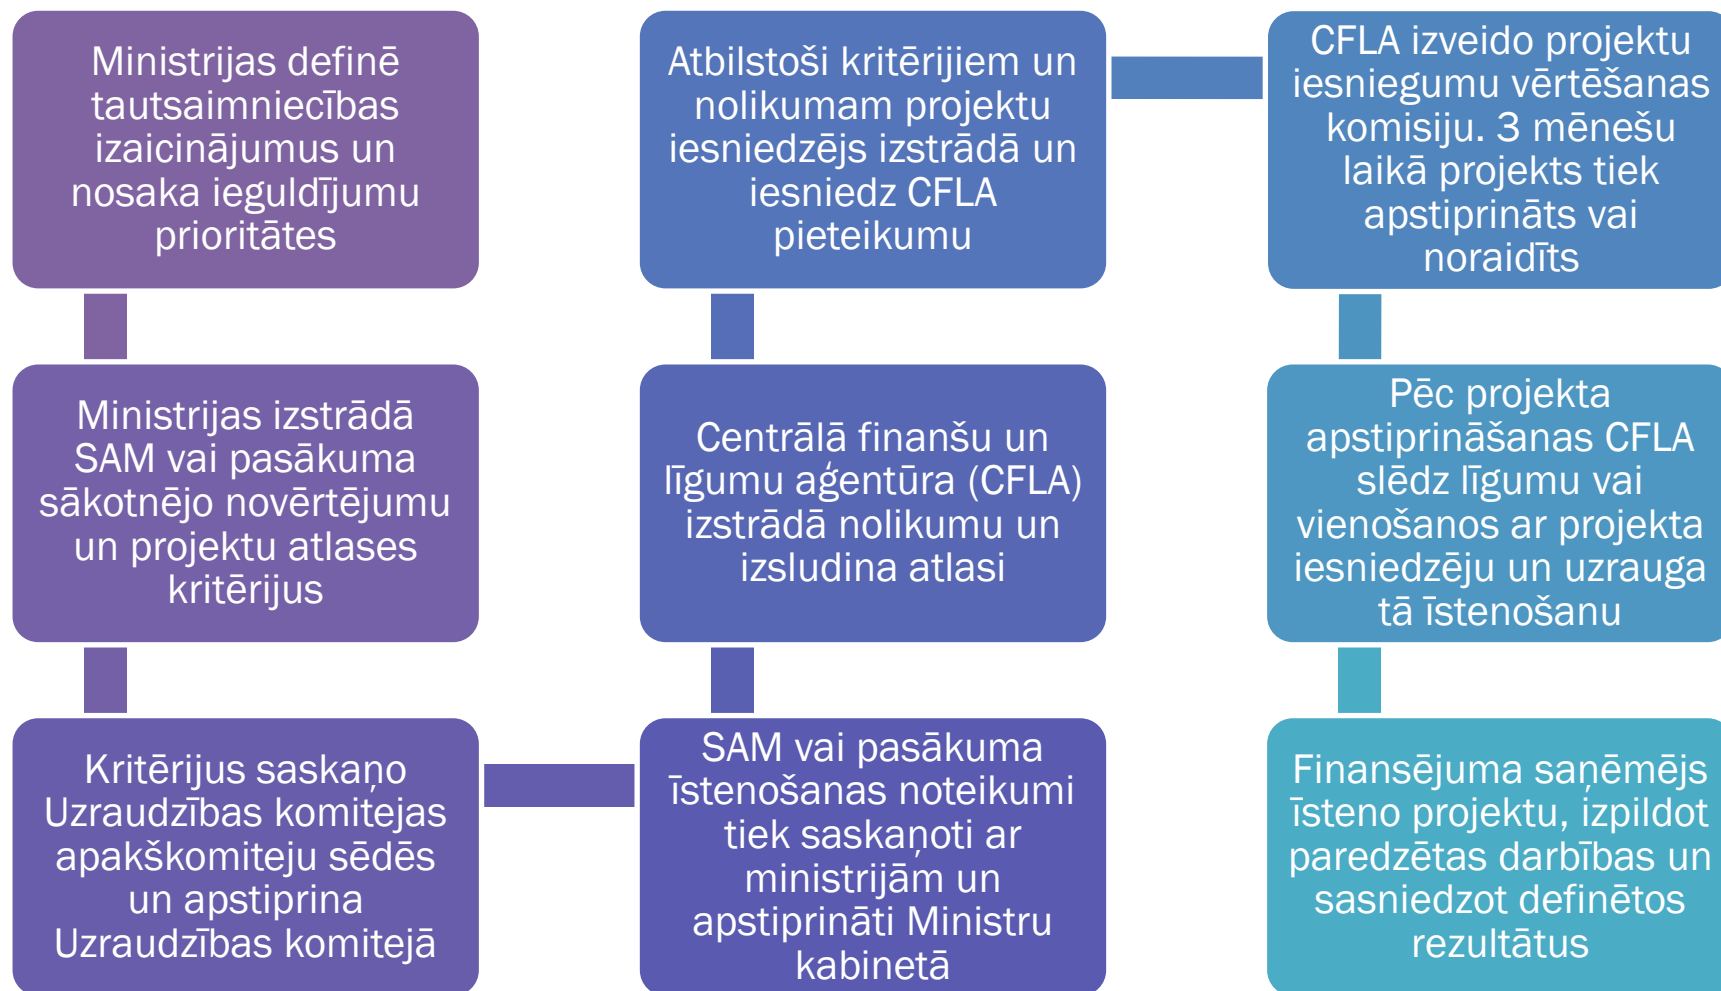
Ministrijas definē tautsaimniecības izaicinājumus un nosaka ieguldījumu prioritātes

Ministrijas izstrādā SAM vai pasākuma sākotnējo novērtējumu un projektu atlases kritērijus

Kritērijus saskaņo Uzraudzības komitejas apakškomiteju sēdēs un apstiprina Uzraudzības komitejā

SAM vai pasākuma īstenošanas noteikumi tiek saskaņoti ar ministrijām un apstiprināti Ministru kabinetā

Centrālā finanšu un līgumu aģentūra (CFLA) izstrādā nolikumu un izsludina atlasi

Atbilstoši kritērijiem un nolikumam projektu iesniedzējs izstrādā un iesniedz CFLA pieteikumu

CFLA izveido projektu iesniegumu vērtēšanas komisiju. 3 mēnešu laikā projekts tiek apstiprināts vai noraidīts

Pēc projekta apstiprināšanas CFLA slēdz līgumu vai vienošanos ar projekta iesniedzēju un uzrauga tā īstenošanu

Finansējuma saņēmējs īsteno projektu, izpildot paredzētas darbības un sasniedzot definētos rezultātus